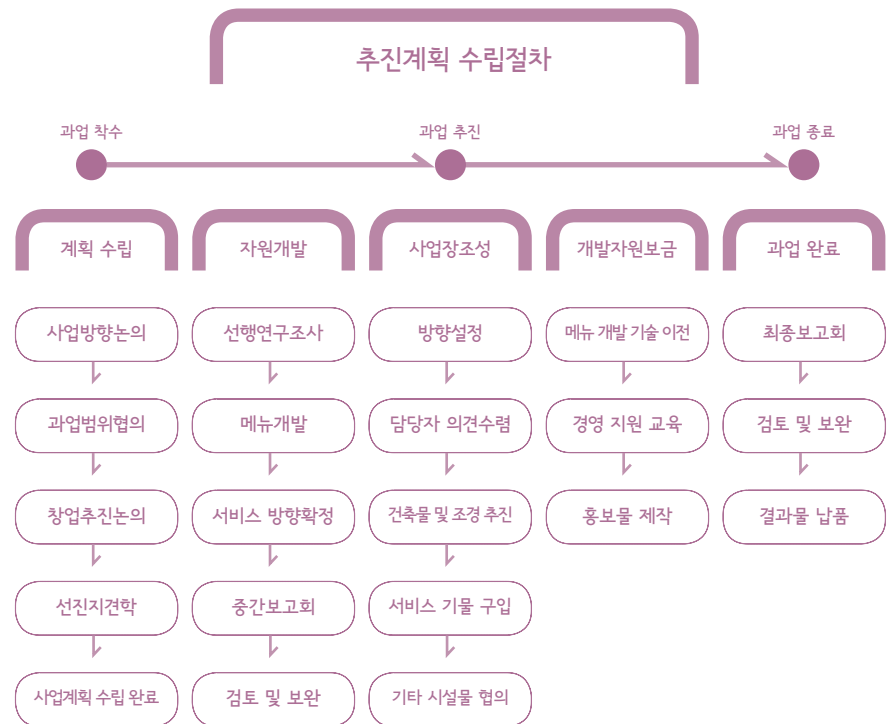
추진계획 수립절차

과업 착수
과업 추진
과업 종료

계획 수립
사업방향논의
과업범위협의
창업추진논의
선진지견학
사업계획 수립 완료

자원개발
선행연구조사
메뉴개발
서비스 방향확정
중간보고회
검토 및 보완

사업장조성
방향설정
담당자 의견수렴
건축물 및 조경 추진
서비스 기물 구입
기타 시설물 협의

개발자원보급
메뉴 개발 기술 이전
경영 지원 교육
홍보물 제작

과업 완료
최종보고회
검토 및 보완
결과물 납품